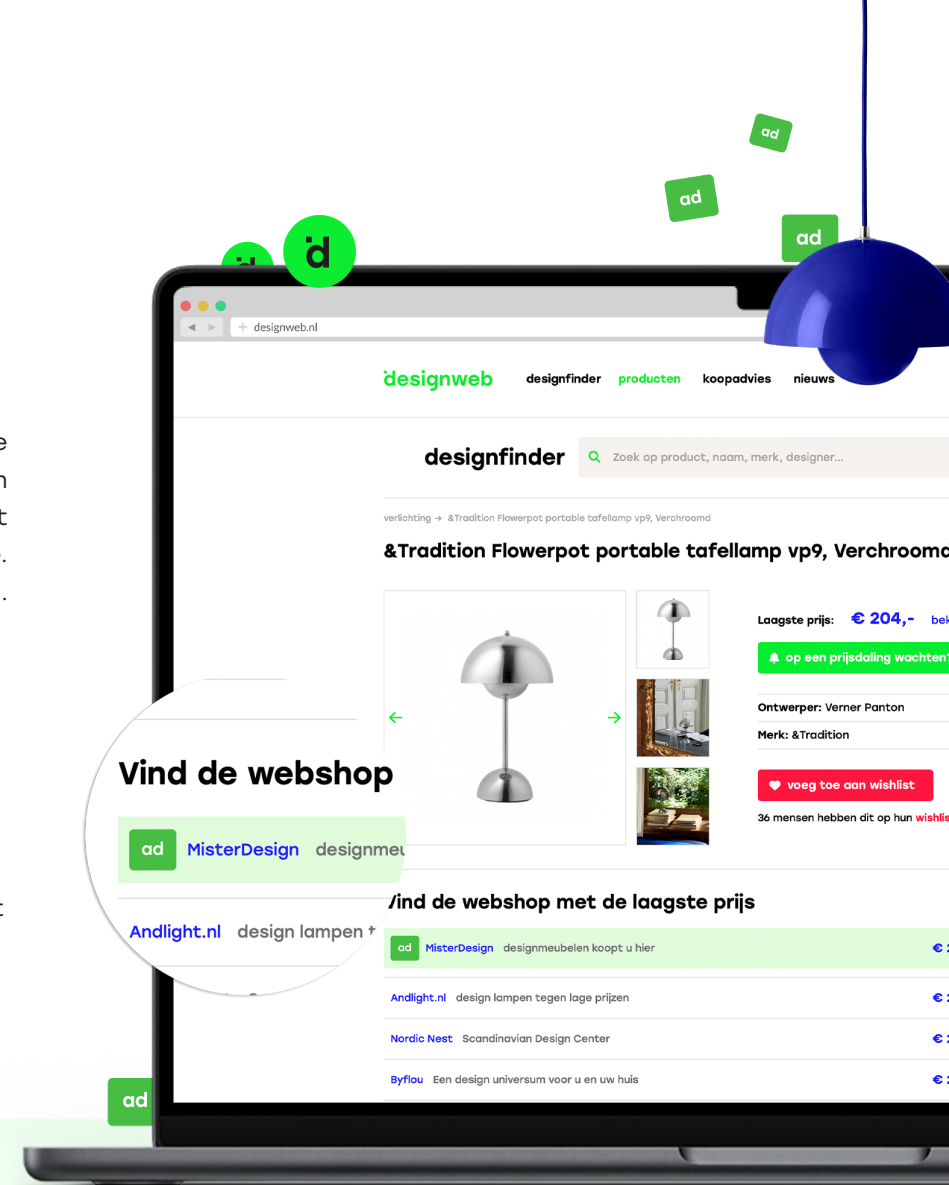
ad

ad

ad

d

designweb.nl

designweb designfinder producten koopadvies nieuws

designfinder

Zoek op product, naam, merk, designer...

verlichting → &Tradition Flowerpot portable tafellamp vp9, Verchroomd

&Tradition Flowerpot portable tafellamp vp9, Verchroom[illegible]

Laagste prijs: € 204,- be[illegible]

op een prijsdaling wachten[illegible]

Ontwerper: Verner Panton

Merk: &Tradition

voeg toe aan wishlist

36 mensen hebben dit op hun wishlis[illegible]

Vind de webshop

ad MisterDesign designme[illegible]

Andlight.nl design lampen t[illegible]

Vind de webshop met de laagste prijs

| | | |
|---|---|---|
| ad MisterDesign | designmeubelen koopt u hier | € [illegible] |
| Andlight.nl | design lampen tegen lage prijzen | € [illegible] |
| Nordic Nest | Scandinavian Design Center | € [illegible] |
| Byflou | Een design universum voor u en uw huis | € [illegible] |

ad